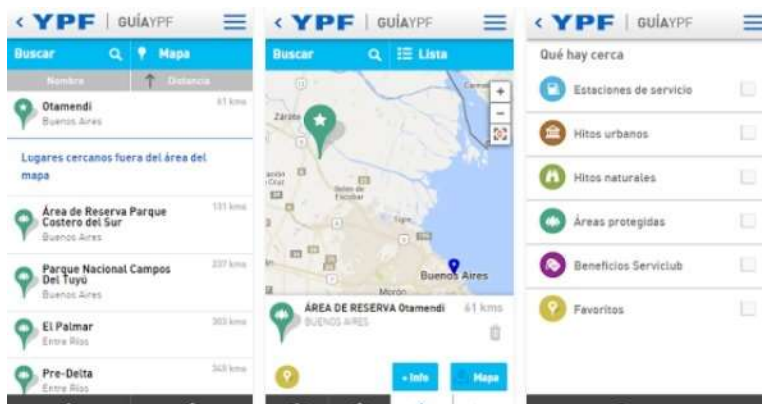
< YPF | GUÍAYPF

Buscar | Mapa

Nombre | Distancia

Otamendi
Buenos Aires
61 kms

Lugares cercanos fuera del área del mapa

Área de Reserva Parque Costero del Sur
Buenos Aires
131 kms

Parque Nacional Campos Del Tuyú
Buenos Aires
337 kms

El Palmar
Entre Ríos
303 kms

Pre-Delta
Entre Ríos
343 kms

< YPF | GUÍAYPF

Buscar | Lista

Zárate

Campana

Tigre

Buenos Aires

Morón

ÁREA DE RESERVA Otamendi
BUENOS AIRES
61 kms

+ Info

Mapa

< YPF | GUÍAYPF

Qué hay cerca

Estaciones de servicio

Hitos urbanos

Hitos naturales

Áreas protegidas

Beneficios Serviclub

Favoritos